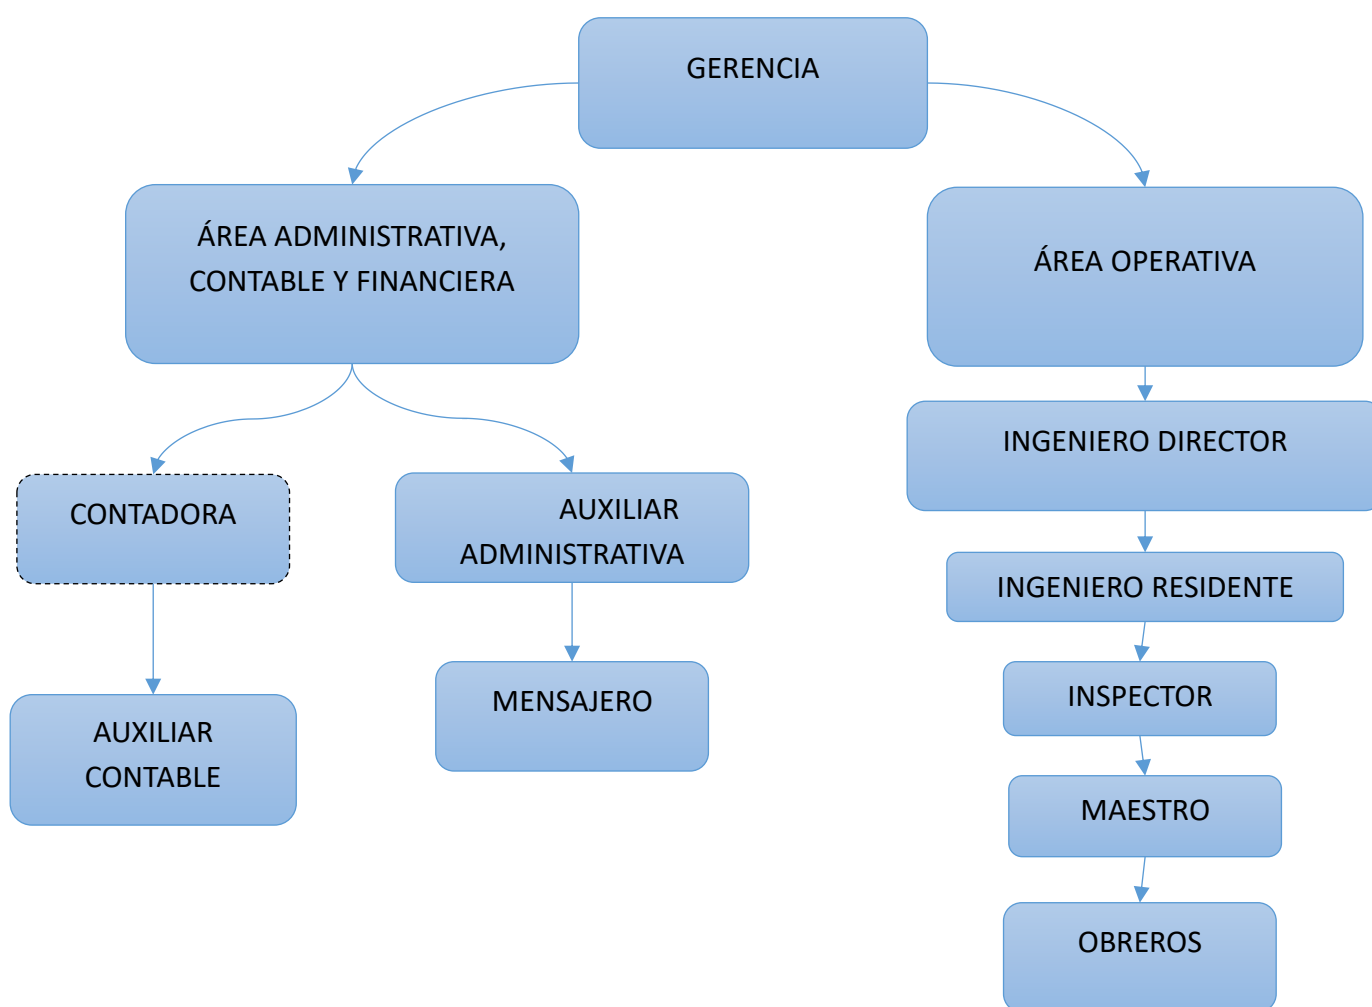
GERENCIA

ÁREA ADMINISTRATIVA, CONTABLE Y FINANCIERA

ÁREA OPERATIVA

CONTADORA

AUXILIAR ADMINISTRATIVA

INGENIERO DIRECTOR

INGENIERO RESIDENTE

AUXILIAR CONTABLE

MENSAJERO

INSPECTOR

MAESTRO

OBREROS